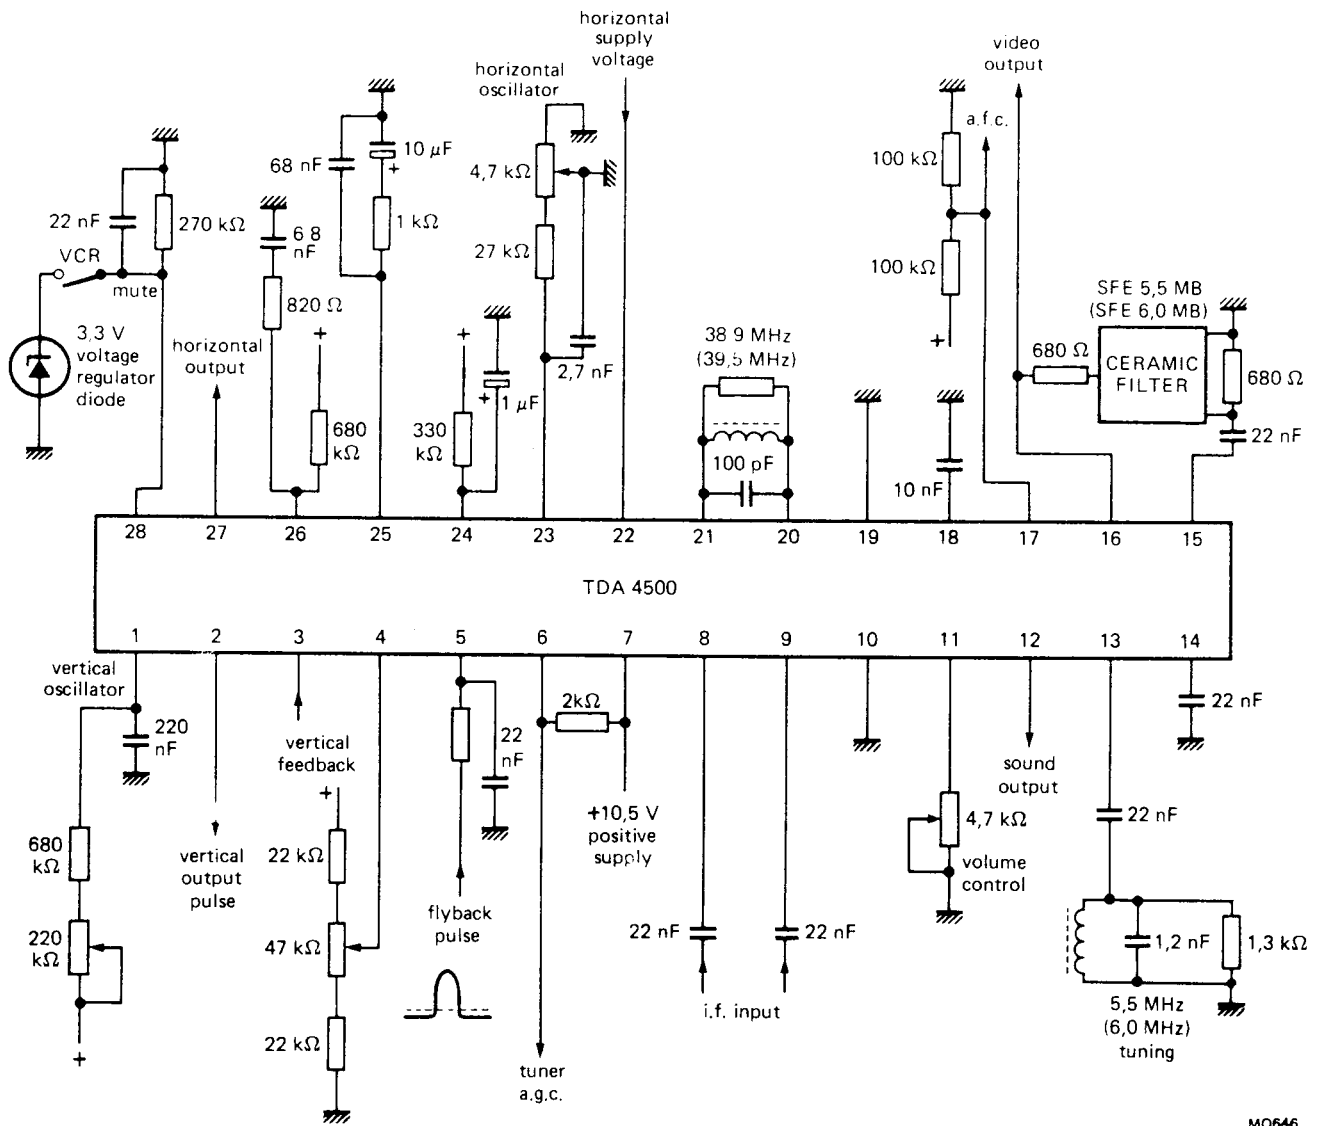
horizontal supply voltage

horizontal oscillator

video output

a.f.c.

22 nF

270 kΩ

VCR

mute

3,3 V voltage regulator diode

68 nF

10 μF

+

6 8 nF

1 kΩ

820 Ω

horizontal output

+

680 kΩ

4,7 kΩ

27 kΩ

+

330 kΩ

+

1 μF

2,7 nF

38 9 MHz (39,5 MHz)

100 pF

100 kΩ

100 kΩ

+

10 nF

SFE 5,5 MB (SFE 6,0 MB)

680 Ω

CERAMIC FILTER

680 Ω

22 nF

28 27 26 25 24 23 22 21 20 19 18 17 16 15

TDA 4500

1 2 3 4 5 6 7 8 9 10 11 12 13 14

vertical oscillator

220 nF

680 kΩ

220 kΩ

+

vertical output pulse

vertical feedback

+

22 kΩ

47 kΩ

22 kΩ

22 nF

flyback pulse

2kΩ

+10,5 V positive supply

tuner a.g.c.

22 nF

22 nF

i.f. input

sound output

4,7 kΩ

volume control

22 nF

22 nF

1,2 nF

1,3 kΩ

5,5 MHz (6,0 MHz) tuning

MO646